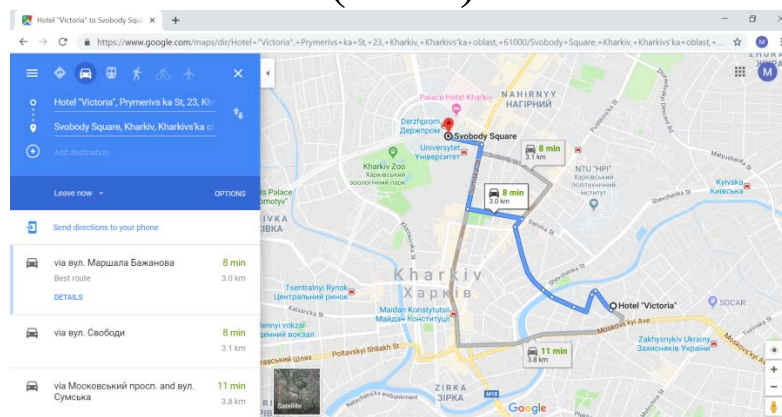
Hotel "Victoria" to Svobody Squ ×
https://www.google.com/maps/dir/Hotel+"Victoria",+Prymerivs+ka+St,+23,+Kharkiv,+Kharkivs'ka+oblast,+61000/Svobody+Square,+Kharkiv,+Kharkivs'ka+oblast,+...

Hotel "Victoria", Prymerivs ka St, 23, Kh
Svobody Square, Kharkiv, Kharkivs'ka ol
Add destination

Leave now
OPTIONS

Send directions to your phone

via вул. Маршала Бажанова
Best route
8 min
3.0 km
DETAILS

via вул. Свободи
8 min
3.1 km

via Московський просп. and вул. Сумська
11 min
3.8 km

NAHIRNYY
НАГІРНИЙ
Palace Hotel Kharkiv
Derzhprom
Держпром
Svobody Square
Universytet
Університет
8 min
3.1 km
Kharkiv Zoo
Харківський зоологічний парк
8 min
3.0 km
NTU "KhPI"
Харківський політехнічний інститут
Kyivska
Київська
Kharkiv
Харків
Tsentralnyi Rynok
Центральний ринок
Maidan Konstytutsii
Майдан Конституції
Hotel "Victoria"
SOCAR
Zakhysnykiv Ukrainy
Захисників України
Moskovs'kyi Ave
11 min
3.8 km
Poltavskyi Shlakh St
ZIRKA
ЗІРКА
Satellite
Google